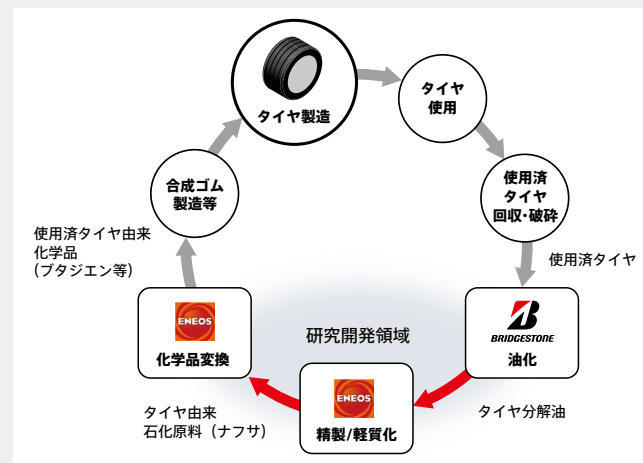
タイヤ製造

タイヤ
使用

使用済
タイヤ
回収・破砕

使用済タイヤ

BRIDGESTONE
油化

タイヤ分解油

ENEOS
精製/軽質化

タイヤ由来
石化原料（ナフサ）

研究開発領域

ENEOS
化学品変換

使用済タイヤ由来
化学品
（ブタジエン等）

合成ゴム
製造等